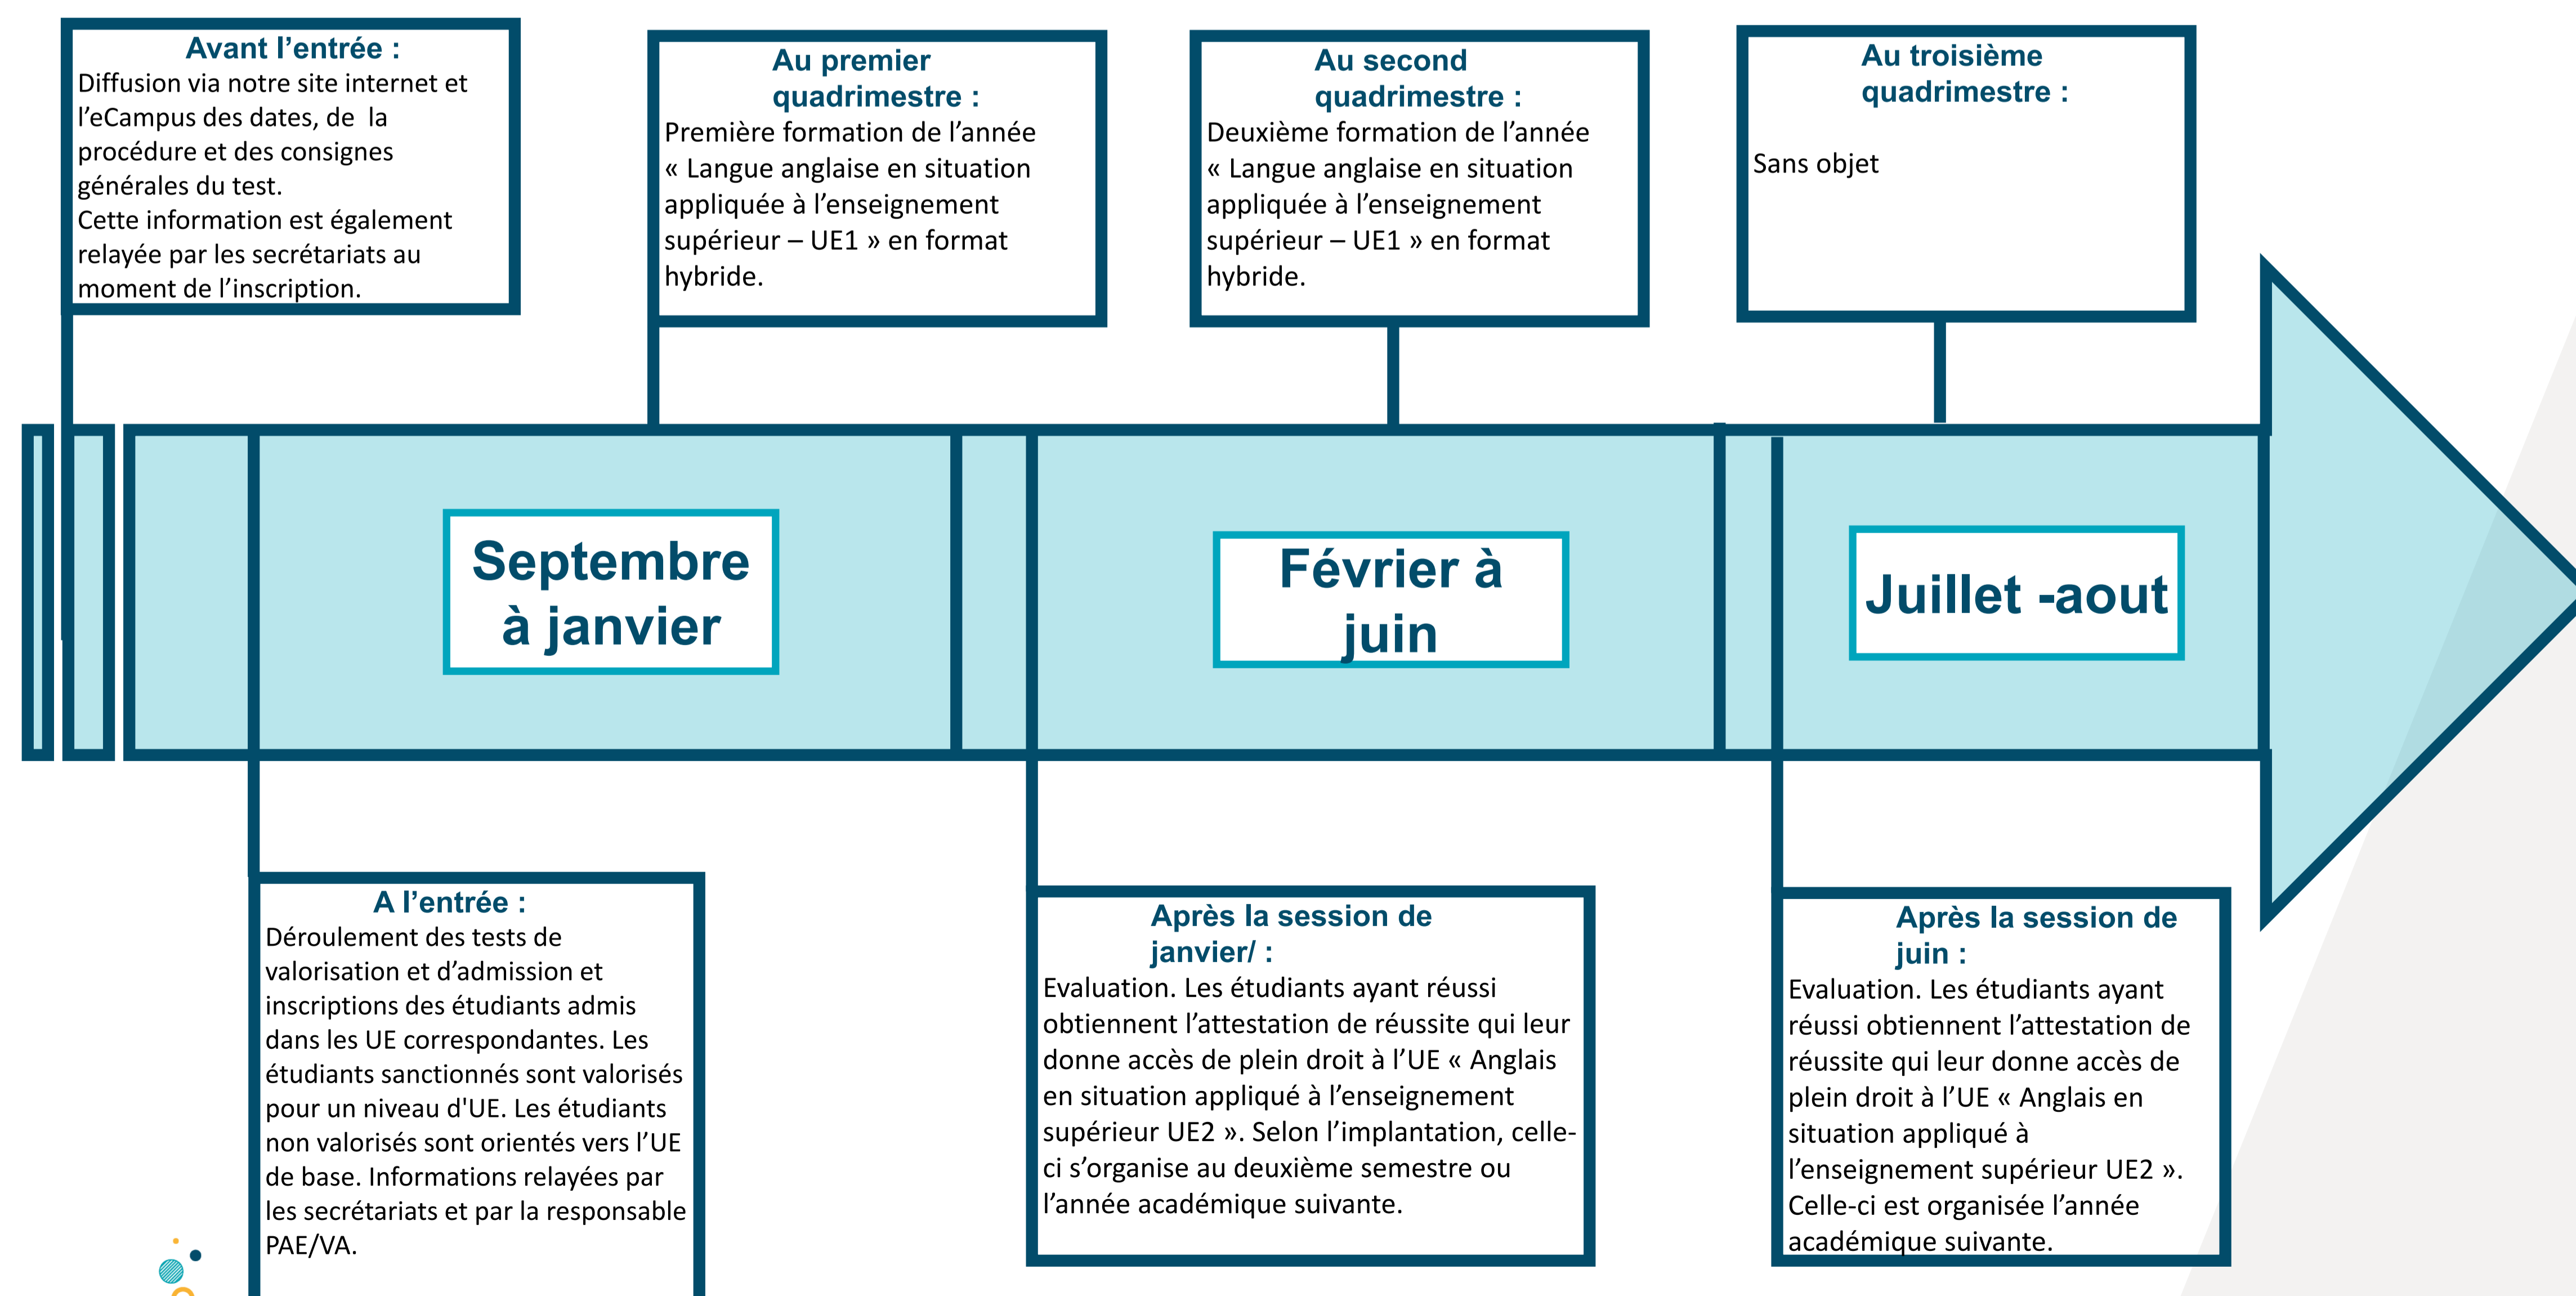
Avant l’entrée :
Diffusion via notre site internet et l’eCampus des dates, de la procédure et des consignes générales du test.
Cette information est également relayée par les secrétariats au moment de l’inscription.

Au premier quadrimestre :
Première formation de l’année « Langue anglaise en situation appliquée à l’enseignement supérieur – UE1 » en format hybride.

Au second quadrimestre :
Deuxième formation de l’année « Langue anglaise en situation appliquée à l’enseignement supérieur – UE1 » en format hybride.

Au troisième quadrimestre :
Sans objet

Septembre à janvier

Février à juin

Juillet -aout

A l’entrée :
Déroulement des tests de valorisation et d’admission et inscriptions des étudiants admis dans les UE correspondantes. Les étudiants sanctionnés sont valorisés pour un niveau d'UE. Les étudiants non valorisés sont orientés vers l’UE de base. Informations relayées par les secrétariats et par la responsable PAE/VA.

Après la session de janvier/ :
Evaluation. Les étudiants ayant réussi obtiennent l’attestation de réussite qui leur donne accès de plein droit à l’UE « Anglais en situation appliqué à l’enseignement supérieur UE2 ». Selon l’implantation, celle-ci s’organise au deuxième semestre ou l’année académique suivante.

Après la session de juin :
Evaluation. Les étudiants ayant réussi obtiennent l’attestation de réussite qui leur donne accès de plein droit à l’UE « Anglais en situation appliqué à l’enseignement supérieur UE2 ». Celle-ci est organisée l’année académique suivante.